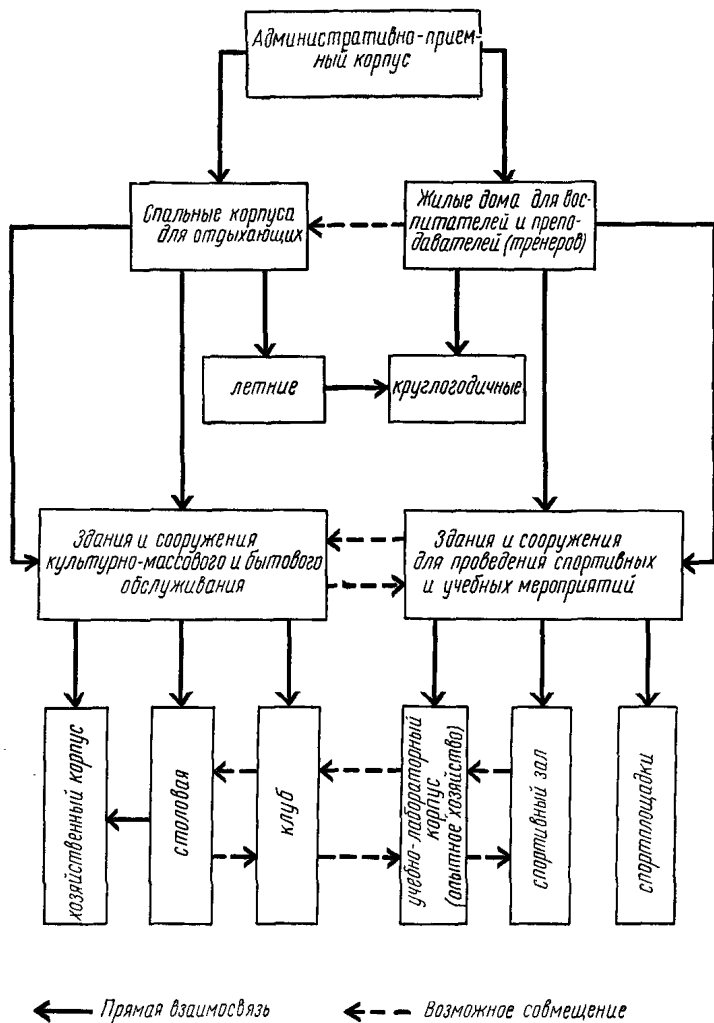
Административно-приемный корпус

Спальные корпуса для отдыхающих

Жилые дома для воспитателей и преподавателей (тренеров)

летние

круглогодичные

Здания и сооружения культурно-массового и бытового обслуживания

Здания и сооружения для проведения спортивных и учебных мероприятий

хозяйственный корпус

столовая

клуб

учебно-лабораторный корпус (опытное хозяйство)

спортивный зал

спортплощадки

Прямая взаимосвязь

Возможное совмещение